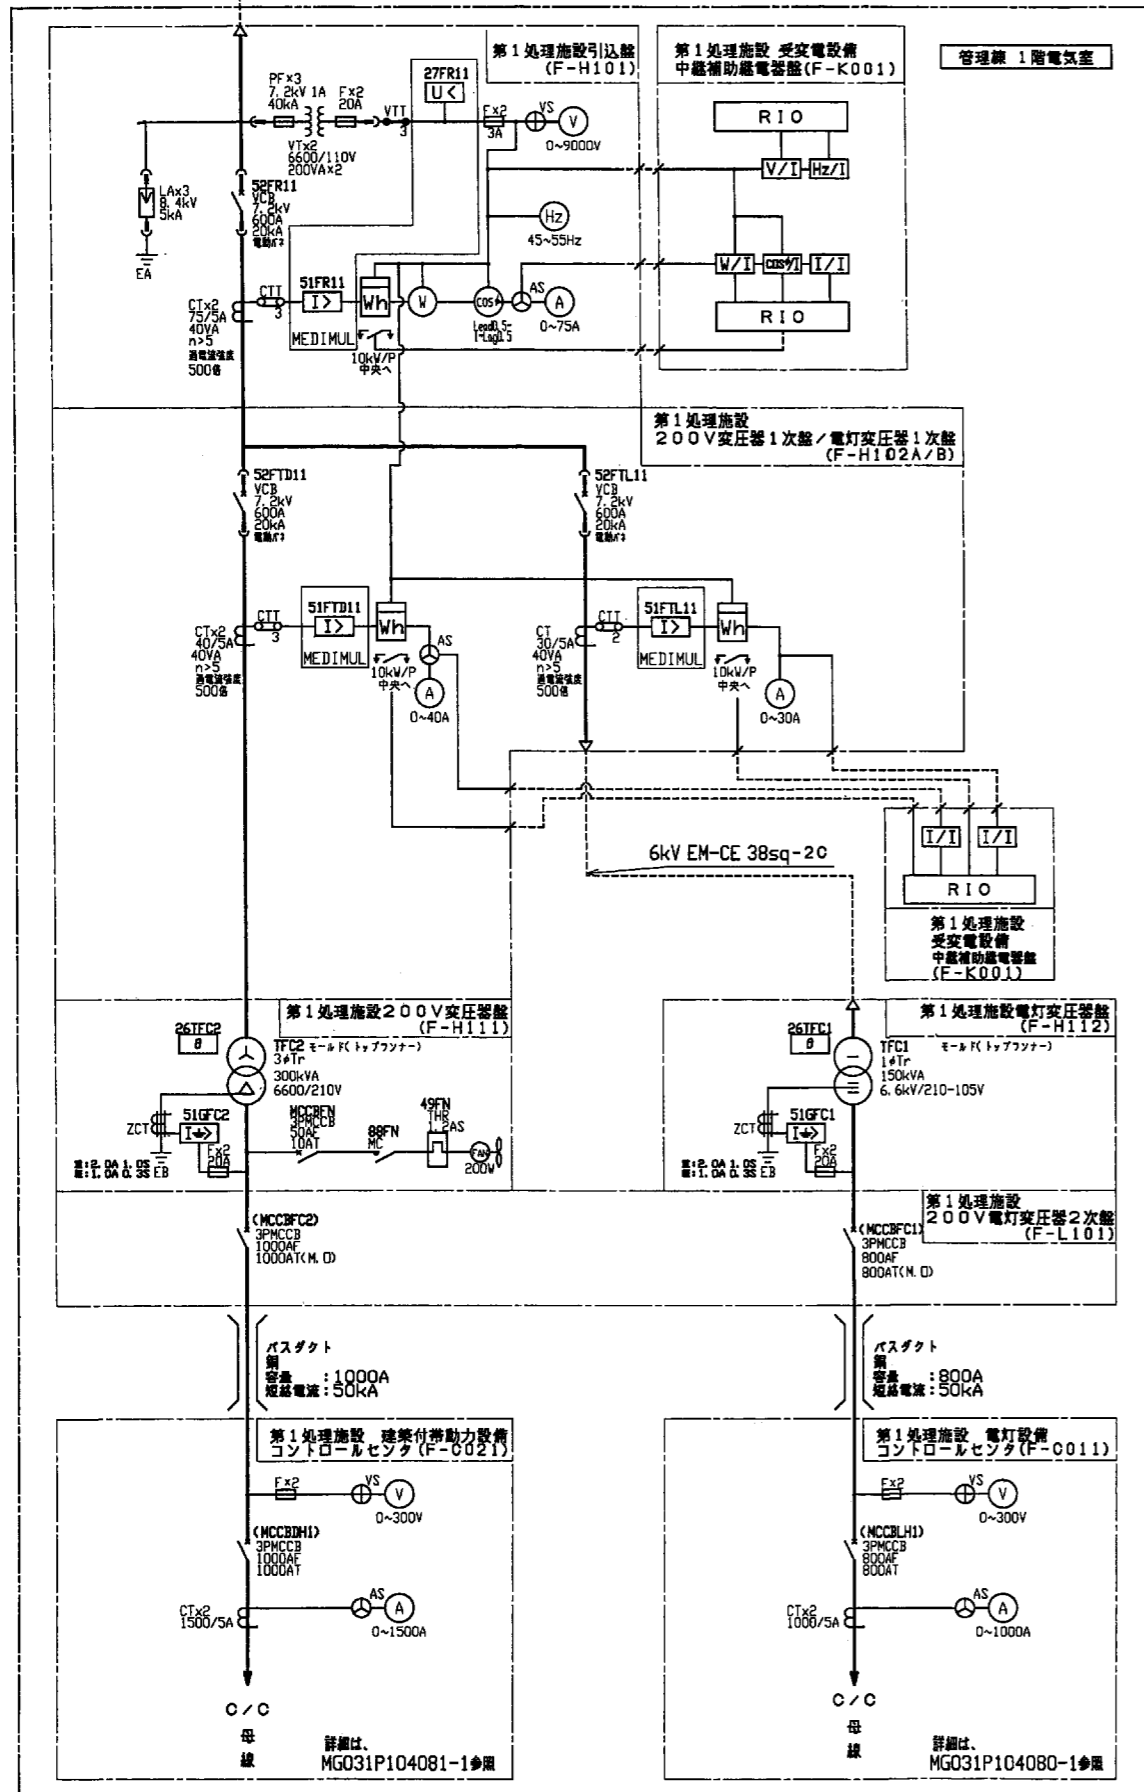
管理棟 1階電気室

第１処理施設引込盤
(F-H101)

第１処理施設 受変電設備
中継補助継電器盤(F-K001)

PF×3
7.2kV 1A
40kA

F×2
20A

27FR11
U<

VTT
3

F×2
3A

VS
V
0~9000V

VT×2
6600/110V
200VA×2

RIO

V/I
Hz/I

LA×3
8.4kV
5kA

EA

52FR11
VCB
7.2kV
600A
20kA
電動バネ

Hz
45~55Hz

W/I
cosφ/I
I/I

CT×2
75/5A
40VA
n>5
過電流強度
500倍

CTT
3

51FR11
I>
Wh
W
COSφ
Lead0.5~1~Lag0.5

AS
A
0~75A

MEDIMUL

10kW/P
中央へ

RIO

第１処理施設
２００Ｖ変圧器１次盤／電灯変圧器１次盤
(F-H102A/B)

52FTD11
VCB
7.2kV
600A
20kA
電動バネ

52FTL11
VCB
7.2kV
600A
20kA
電動バネ

CT×2
40/5A
40VA
n>5
過電流強度
500倍

CTT
3

51FTD11
I>
Wh
MEDIMUL

AS
10kW/P
中央へ
A
0~40A

CT
30/5A
40VA
n>5
過電流強度
500倍

CTT
2

51FTL11
I>
Wh
MEDIMUL

10kW/P
中央へ
A
0~30A

6kV EM-CE 38sq-2C

I/I
I/I
RIO

第１処理施設
受変電設備
中継補助継電器盤
(F-K001)

第１処理施設２００Ｖ変圧器盤
(F-H111)

26TFC2
θ

TFC2 モールド(トップランナー)
3φTr
300kVA
6600/210V

ZCT
51GFC2
I⏚
F×2
20A
I:2.0A 1.0S
II:1.0A 0.3S EB

MCCBFN
3PMCCB
50AF
10AT

88FN
MC

49FN
THR
1.2AS

FAN
200V

第１処理施設電灯変圧器盤
(F-H112)

26TFC1
θ

TFC1
1φTr
150kVA
6.6kV/210-105V
モールド(トップランナー)

ZCT
51GFC1
I⏚
F×2
20A
I:2.0A 1.0S
II:1.0A 0.3S EB

第１処理施設
２００Ｖ電灯変圧器２次盤
(F-L101)

(MCCBFC2)
3PMCCB
1000AF
1000AT(M.D)

(MCCBFC1)
3PMCCB
800AF
800AT(M.D)

バスダクト
銅
容量 :1000A
短絡電流:50kA

バスダクト
銅
容量 :800A
短絡電流:50kA

第１処理施設 建築付帯動力設備
コントロールセンタ(F-C021)

第１処理施設 電灯設備
コントロールセンタ(F-C011)

F×2
VS
V
0~300V

F×2
VS
V
0~300V

(MCCBDH1)
3PMCCB
1000AF
1000AT

(MCCBLH1)
3PMCCB
800AF
800AT

CT×2
1500/5A
AS
A
0~1500A

CT×2
1000/5A
AS
A
0~1000A

C/C
母
線

詳細は、
MG031P104081-1参照

C/C
母
線

詳細は、
MG031P104080-1参照